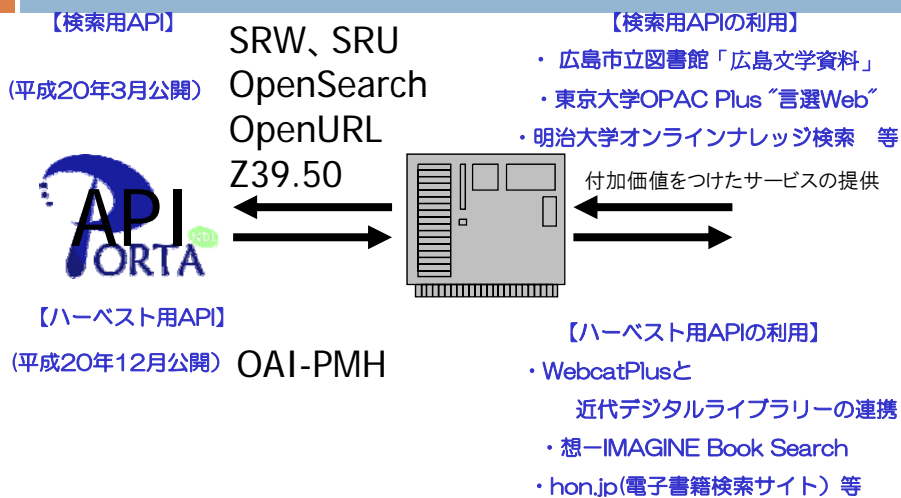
【検索用API】

（平成20年3月公開）

SRW、SRU
OpenSearch
OpenURL
Z39.50

API
PORTA
NDL

【ハーベスト用API】

（平成20年12月公開） OAI-PMH

【検索用APIの利用】

・ 広島市立図書館「広島文学資料」

・東京大学OPAC Plus〝言選Web〞

・明治大学オンラインナレッジ検索　等

付加価値をつけたサービスの提供

【ハーベスト用APIの利用】

・WebcatPlusと
近代デジタルライブラリーの連携

・想ーIMAGINE Book Search

・hon.jp(電子書籍検索サイト）等